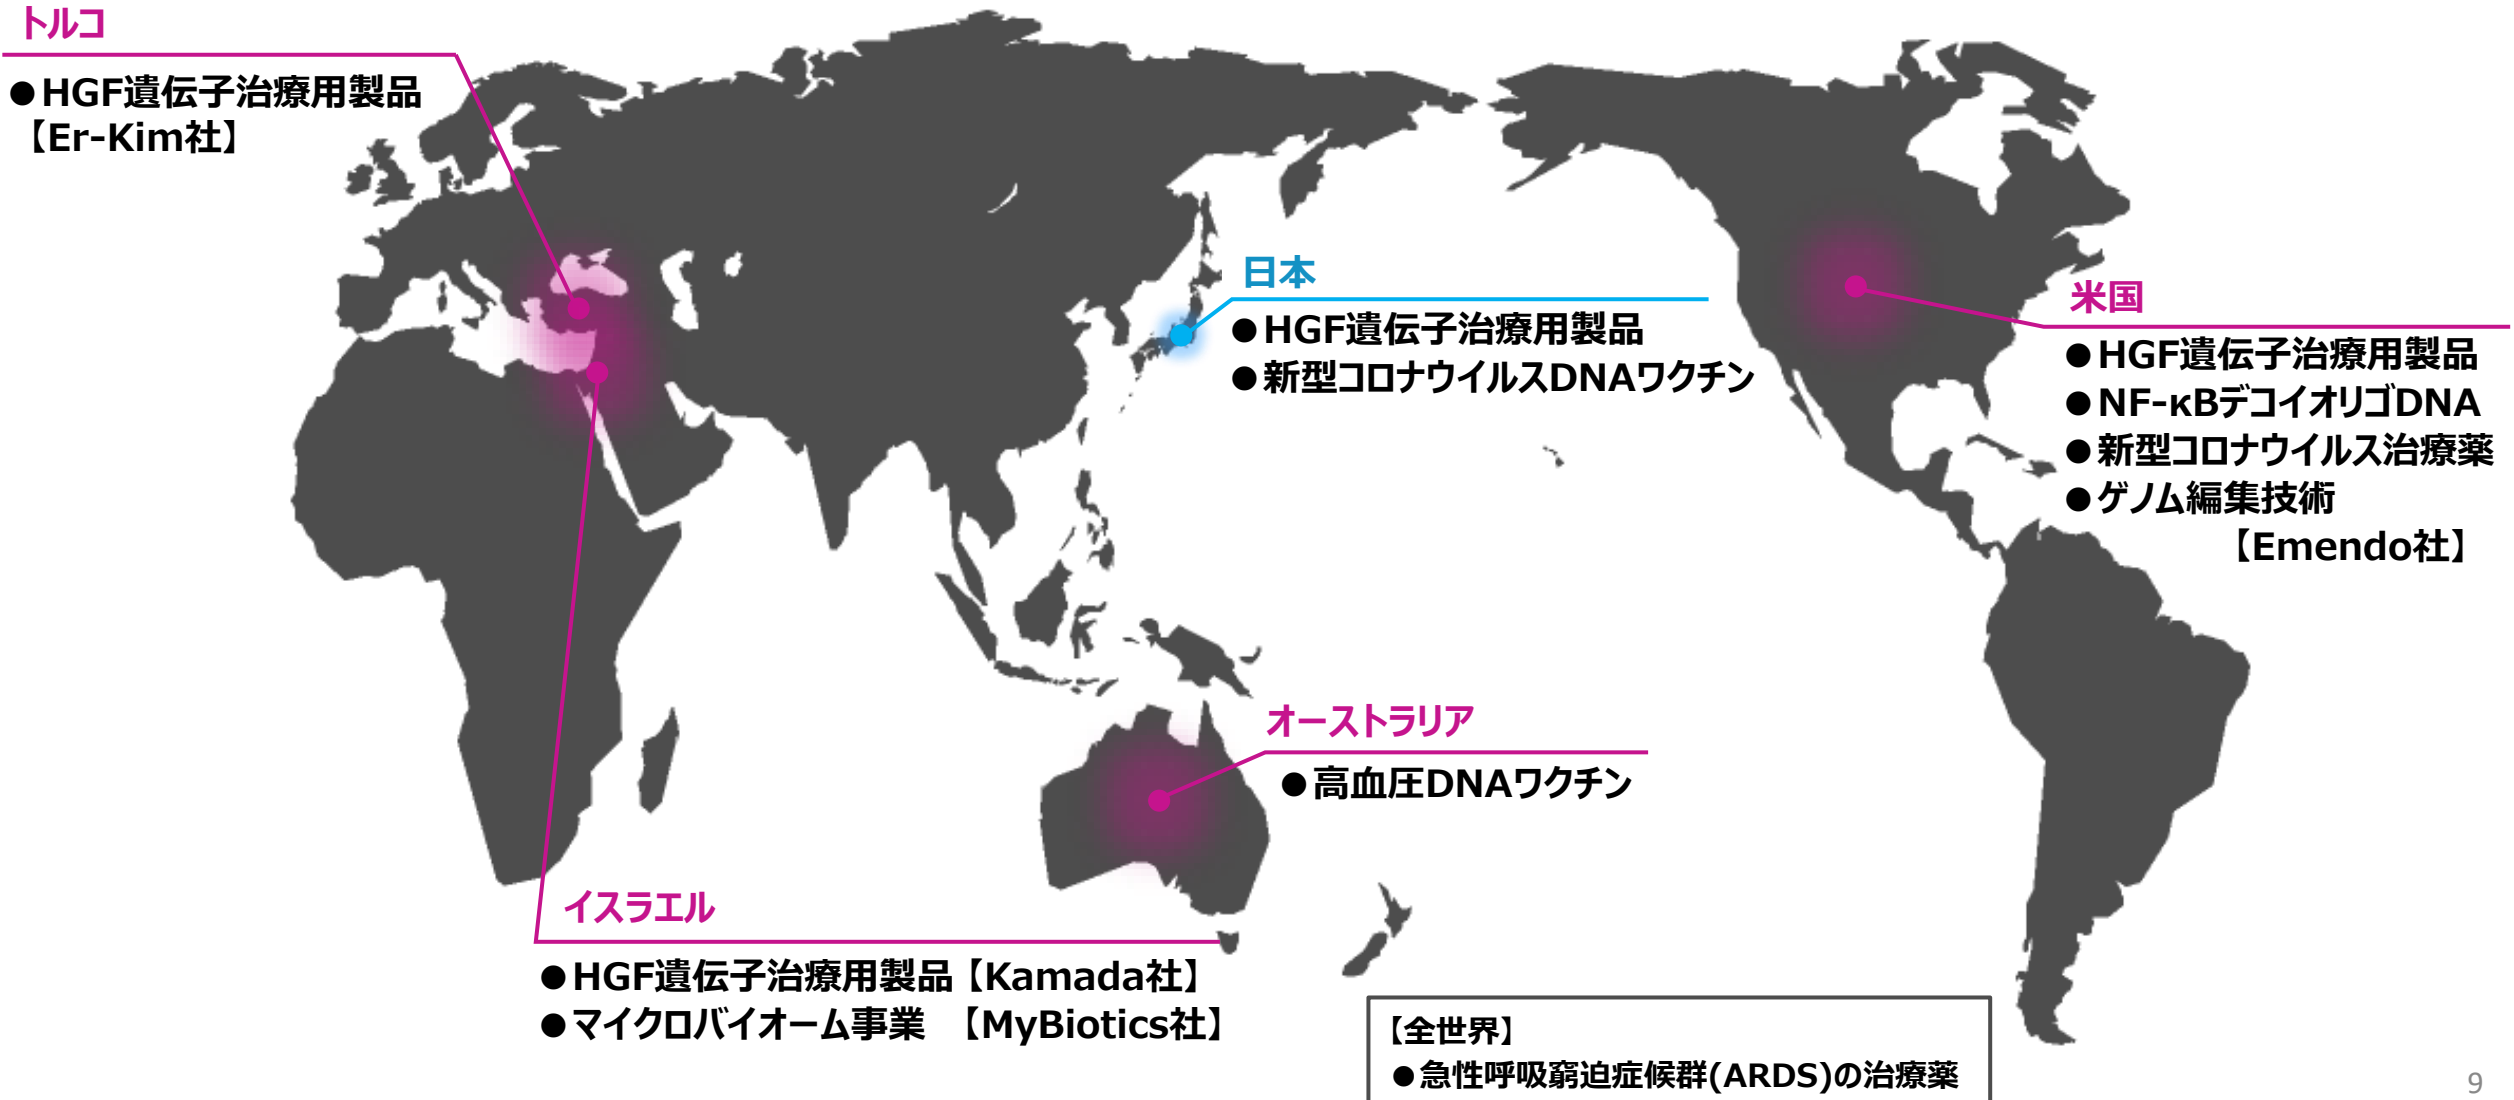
トルコ
●HGF遺伝子治療用製品
【Er-Kim社】

日本
●HGF遺伝子治療用製品
●新型コロナウイルスDNAワクチン

米国
●HGF遺伝子治療用製品
●NF-κBデコイオリゴDNA
●新型コロナウイルス治療薬
●ゲノム編集技術
【Emendo社】

オーストラリア
●高血圧DNAワクチン

イスラエル
●HGF遺伝子治療用製品【Kamada社】
●マイクロバイオーム事業 【MyBiotics社】

【全世界】
●急性呼吸窮迫症候群(ARDS)の治療薬

9